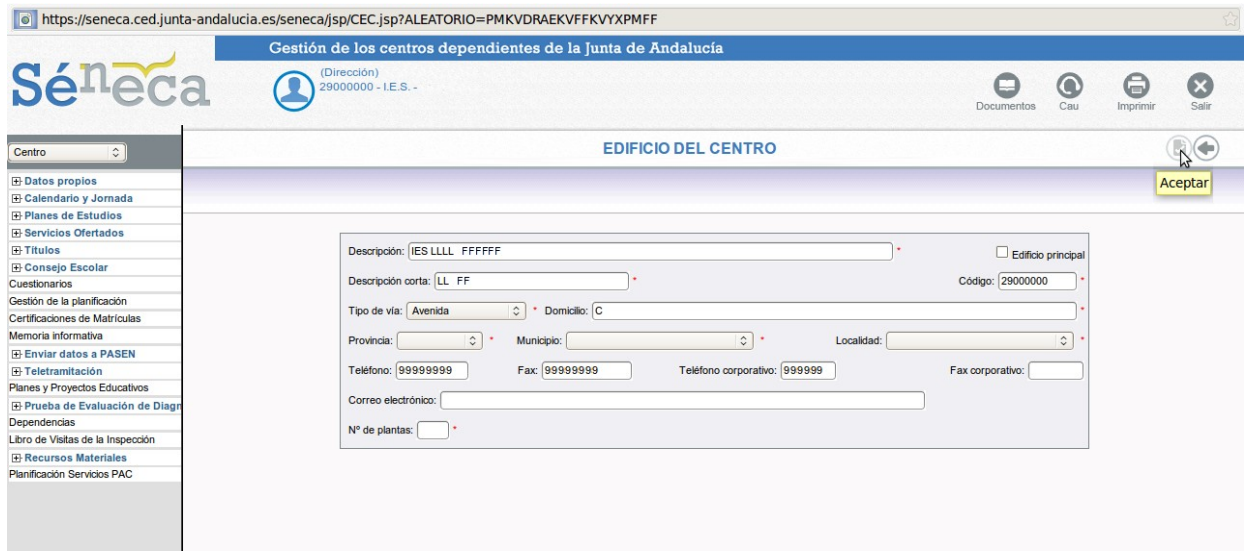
https://seneca.ced.junta-andalucia.es/seneca/jsp/CEC.jsp?ALEATORIO=PMKVDRAEKVFFKVYXPMFF

Gestión de los centros dependientes de la junta de Andalucía

Séneca

(Dirección)
29000000 - I.E.S. -

Documentos Cau Imprimir Salir

Centro

⊞ Datos propios
⊞ Calendario y Jornada
⊞ Planes de Estudios
⊞ Servicios Ofertados
⊞ Títulos
⊞ Consejo Escolar
Cuestionarios
Gestión de la planificación
Certificaciones de Matrículas
Memoria informativa
⊞ Enviar datos a PASEN
⊞ Teletramitación
Planes y Proyectos Educativos
⊞ Prueba de Evaluación de Diagn
Dependencias
Libro de Visitas de la Inspección
⊞ Recursos Materiales
Planificación Servicios PAC

EDIFICIO DEL CENTRO

Aceptar

Descripción: IES LLLL FFFFFF *
Edificio principal
Descripción corta: LL FF *
Código: 29000000 *
Tipo de vía: Avenida * Domicilio: C *
Provincia: * Municipio: * Localidad: *
Teléfono: 99999999 Fax: 99999999 Teléfono corporativo: 999999 Fax corporativo:
Correo electrónico:
Nº de plantas: *